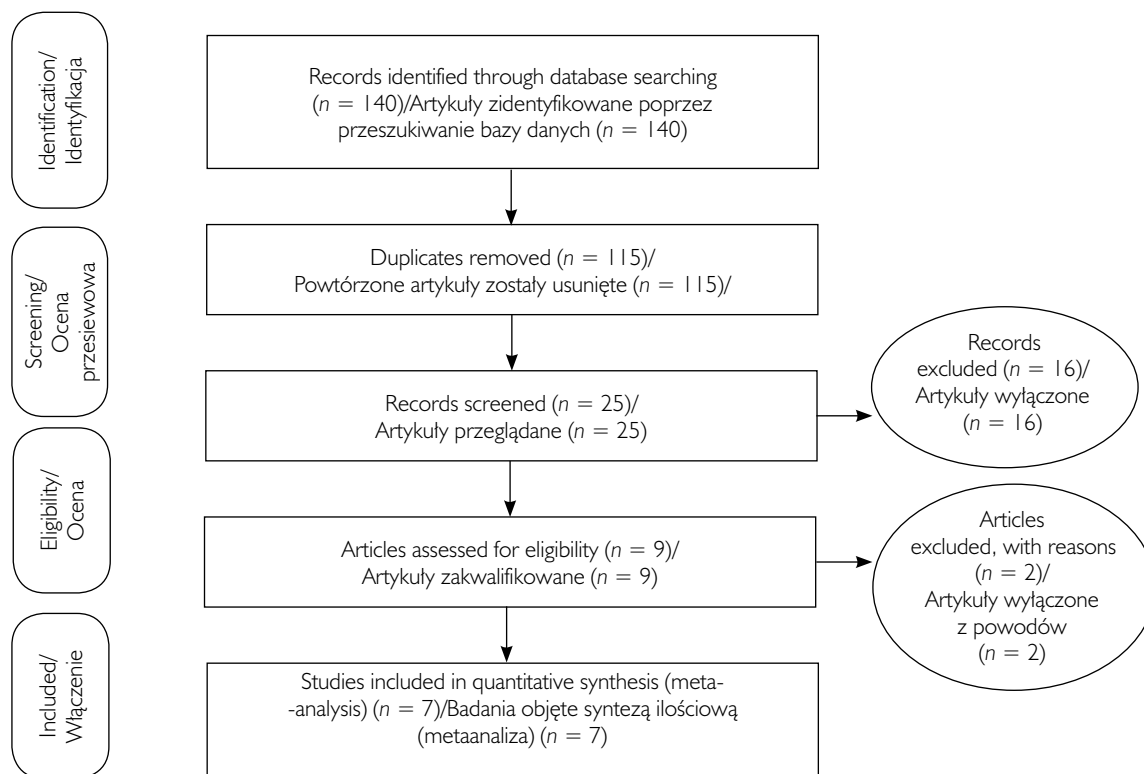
Identification/ Identyfikacja

Records identified through database searching ($n$ = 140)/Artykuły zidentyfikowane poprzez przeszukiwanie bazy danych ($n$ = 140)

Screening/ Ocena przesiewowa

Duplicates removed ($n$ = 115)/ Powtórzone artykuły zostały usunięte ($n$ = 115)/

Records screened ($n$ = 25)/ Artykuły przeglądane ($n$ = 25)

Records excluded ($n$ = 16)/ Artykuły wyłączone ($n$ = 16)

Eligibility/ Ocena

Articles assessed for eligibility ($n$ = 9)/ Artykuły zakwalifikowane ($n$ = 9)

Articles excluded, with reasons ($n$ = 2)/ Artykuły wyłączone z powodów ($n$ = 2)

Included/ Włączenie

Studies included in quantitative synthesis (meta--analysis) ($n$ = 7)/Badania objęte syntezą ilościową (metaanaliza) ($n$ = 7)